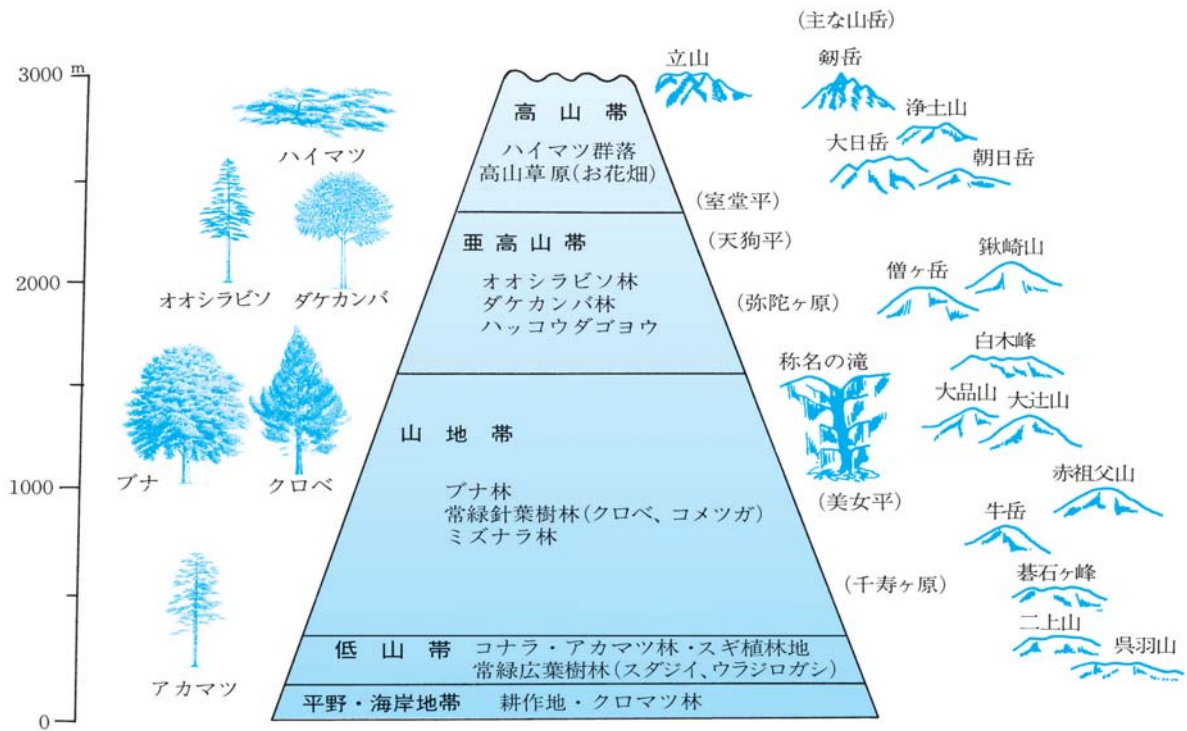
3000 m

2000

1000

0

ハイマツ

オオシラビソ　ダケカンバ

ブナ　クロベ

アカマツ

高山帯
ハイマツ群落
高山草原(お花畑)

亜高山帯
オオシラビソ林
ダケカンバ林
ハッコウダゴヨウ

山地帯
ブナ林
常緑針葉樹林(クロベ、コメツガ)
ミズナラ林

低山帯　コナラ・アカマツ林・スギ植林地
常緑広葉樹林(スダジイ、ウラジロガシ)

平野・海岸地帯　耕作地・クロマツ林

(室堂平)
(天狗平)
(弥陀ヶ原)
称名の滝
(美女平)
(千寿ヶ原)

(主な山岳)
立山
剱岳
浄土山
大日岳
朝日岳
僧ヶ岳
鍬崎山
白木峰
大品山
大辻山
赤祖父山
牛岳
碁石ヶ峰
二上山
呉羽山